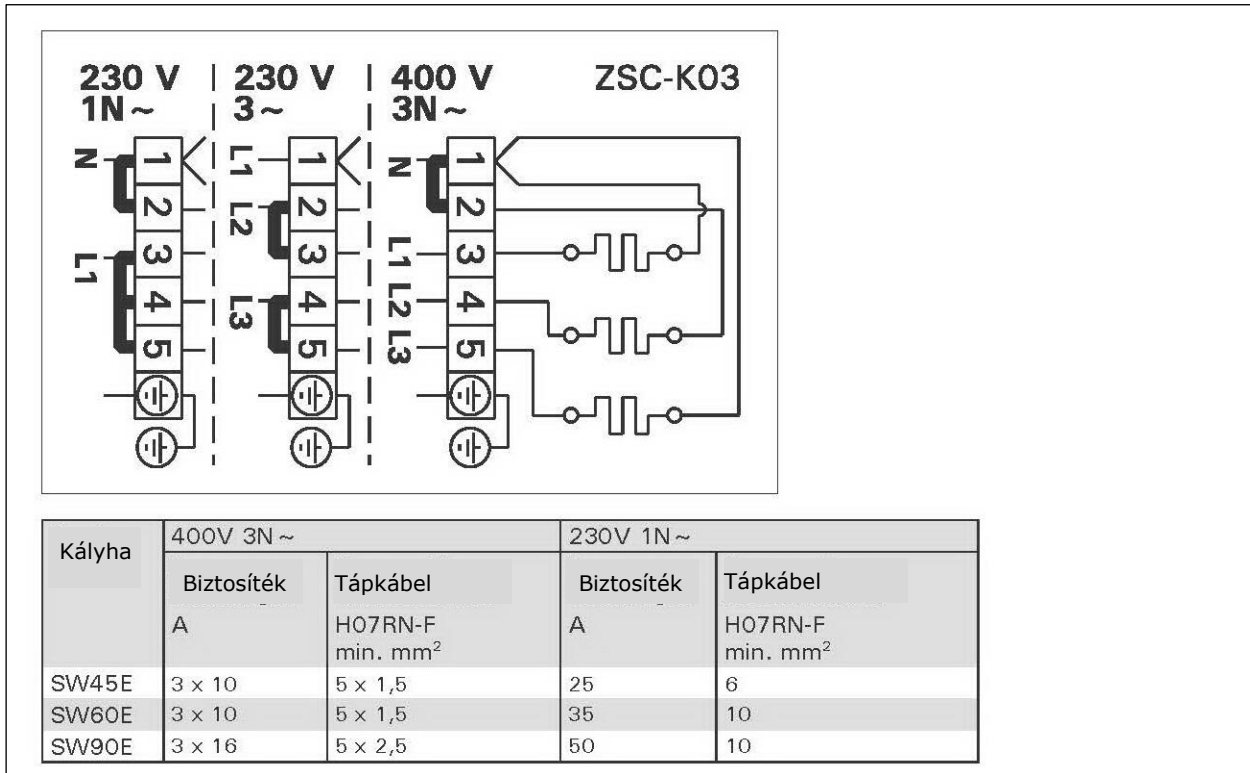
230 V 1N ~

230 V 3 ~

400 V 3N ~

ZSC-K03

N 1 2 L1 3 4 5

L1 1 L2 2 3 L3 4 5

N 1 2 L1 3 L2 4 L3 5

| Kályha | 400V 3N ~ | | 230V 1N ~ | |
|---|---|---|---|---|
| | Biztosíték | Tápkábel | Biztosíték | Tápkábel |
| | A | H07RN-F min. mm$^2$ | A | H07RN-F min. mm$^2$ |
| SW45E | $3 \times 10$ | $5 \times 1,5$ | 25 | 6 |
| SW60E | $3 \times 10$ | $5 \times 1,5$ | 35 | 10 |
| SW90E | $3 \times 16$ | $5 \times 2,5$ | 50 | 10 |